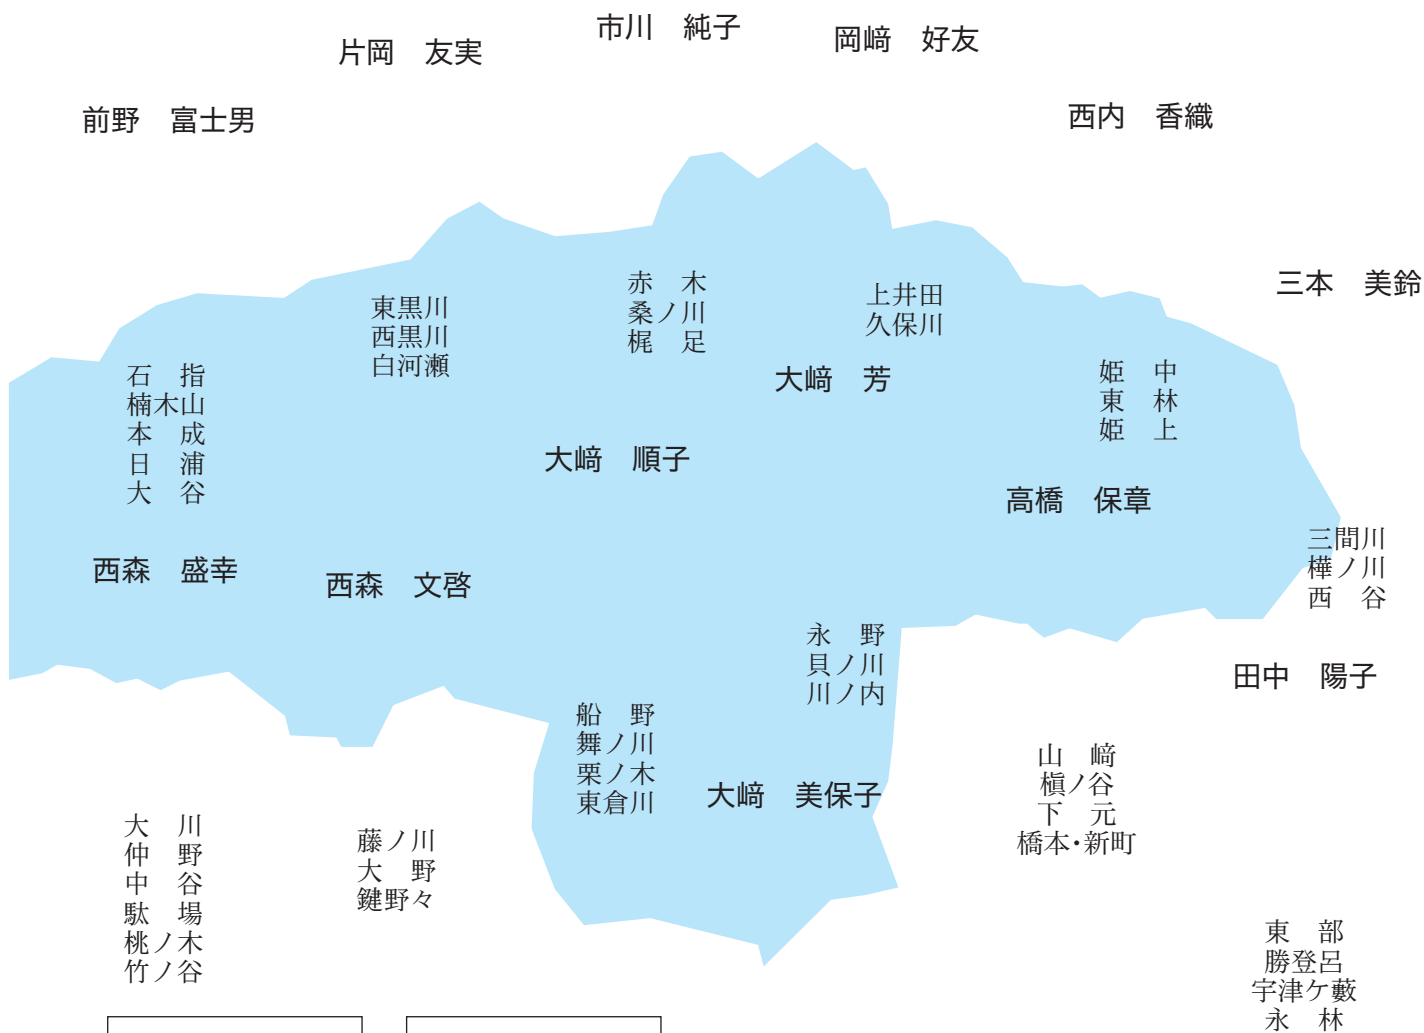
片岡　友実

市川　純子

岡﨑　好友

前野　富士男

西内　香織

三本　美鈴

東黒川
西黒川
白河瀬

赤　木
桑ノ川
梶　足

上井田
久保川

石　指
楠木山
本　成
日　浦
大　谷

大﨑　芳

姫　中
東　林
姫　上

大﨑　順子

高橋　保章

三間川
樺ノ川
西　谷

西森　盛幸

西森　文啓

田中　陽子

永　野
貝ノ川
川ノ内

船　野
舞ノ川
栗ノ木
東倉川

大﨑　美保子

山　﨑
槇ノ谷
下　元
橋本・新町

大　川
仲　野
中　谷
駄　場
桃ノ木
竹ノ谷

藤ノ川
大　野
鍵野々

東　部
勝登呂
宇津ケ藪
永　林